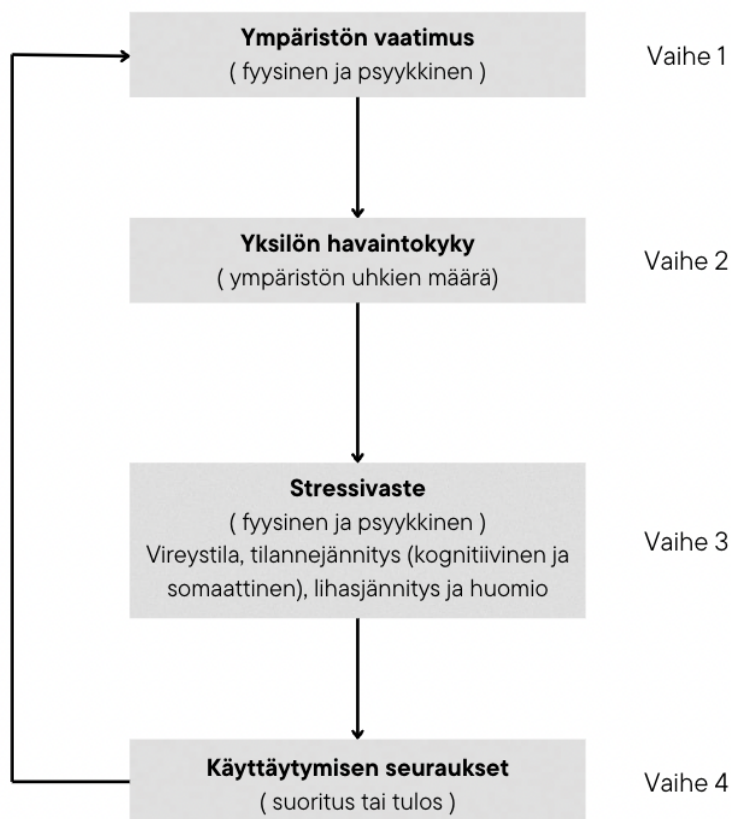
Ympäristön vaatimus
( fyysinen ja psyykkinen )

Vaihe 1

Yksilön havaintokyky
( ympäristön uhkien määrä)

Vaihe 2

Stressivaste
( fyysinen ja psyykkinen )
Vireystila, tilannejännitys (kognitiivinen ja somaattinen), lihasjännitys ja huomio

Vaihe 3

Käyttäytymisen seuraukset
( suoritus tai tulos )

Vaihe 4